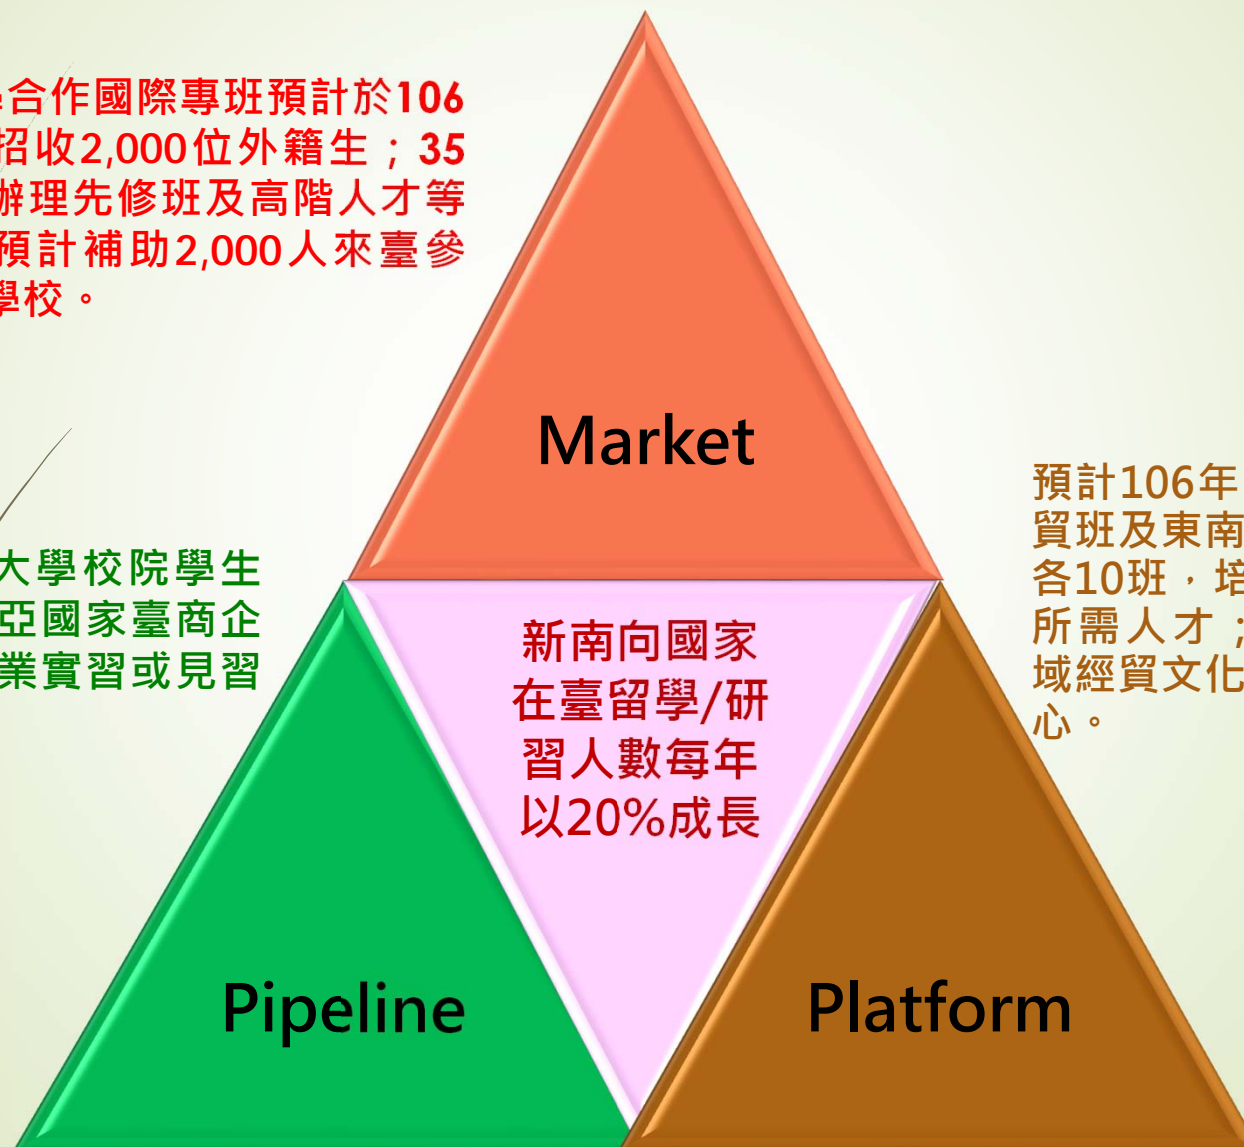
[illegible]合作國際專班預計於106 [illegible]招收2,000位外籍生；35 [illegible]辦理先修班及高階人才等 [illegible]預計補助2,000人來臺參 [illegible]學校。

Market

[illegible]大學校院學生 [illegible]亞國家臺商企 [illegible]業實習或見習

預計106年 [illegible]貿班及東南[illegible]各10班，培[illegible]所需人才；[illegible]域經貿文化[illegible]心。

新南向國家在臺留學/研習人數每年以20%成長

Pipeline

Platform